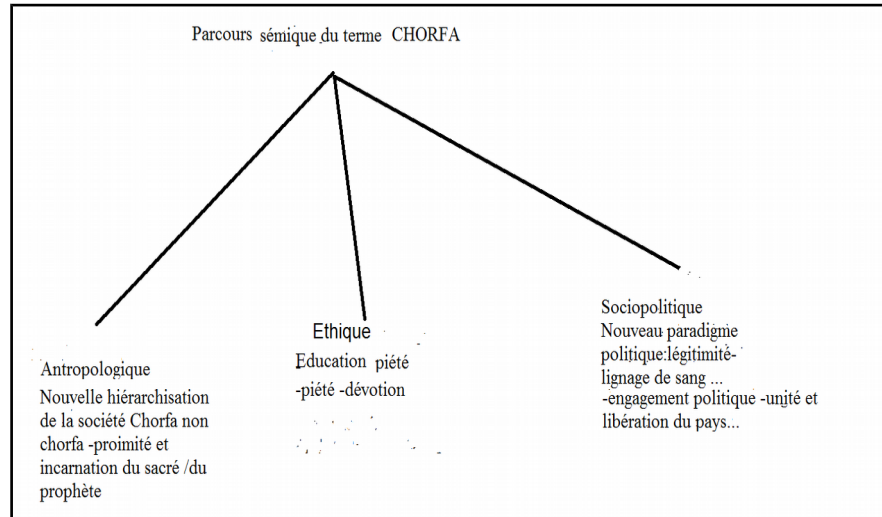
Parcours sémique du terme CHORFA

Antropologique
Nouvelle hiérarchisation de la société Chorfa non chorfa -proimité et incarnation du sacré /du prophète

Ethique
Education piété -piété -dévotion

Sociopolitique
Nouveau paradigme politique:légitimité-lignage de sang ...
-engagement politique -unité et libération du pays...